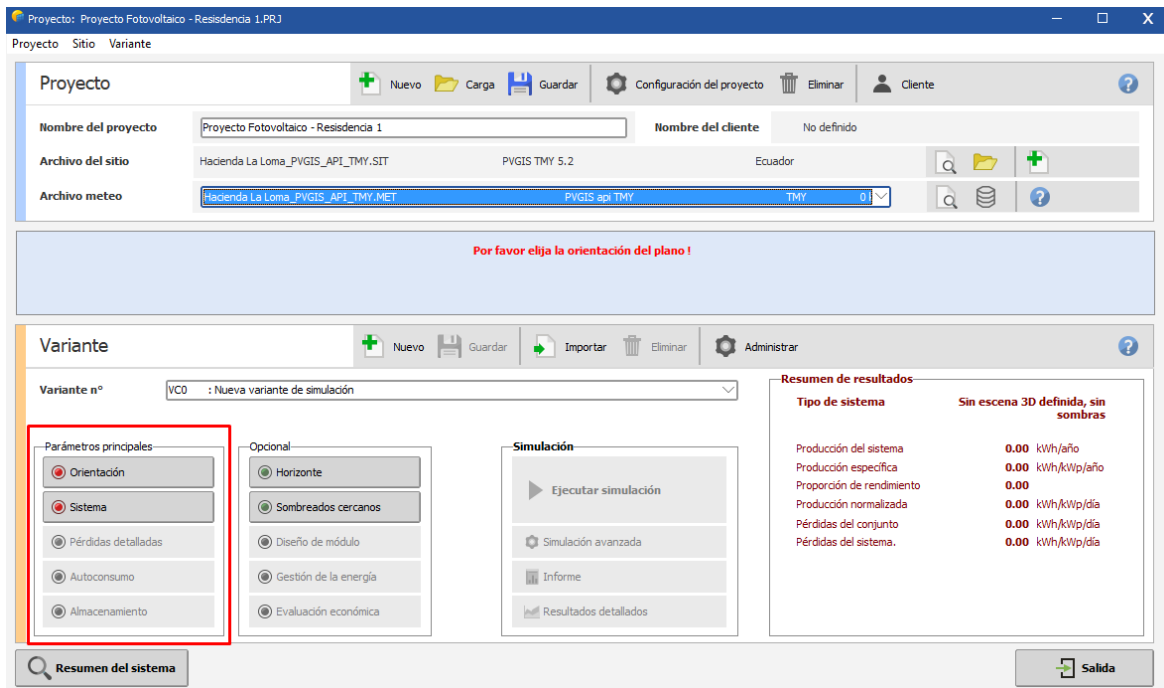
Proyecto: Proyecto Fotovoltaico - Resisdencia 1.PRJ

Proyecto Sitio Variante

Proyecto

Nuevo Carga Guardar Configuración del proyecto Eliminar Cliente

Nombre del proyecto Proyecto Fotovoltaico - Residencia 1 Nombre del cliente No definido

Archivo del sitio Hacienda La Loma_PVGIS_API_TMY.SIT PVGIS TMY 5.2 Ecuador

Archivo meteo Hacienda La Loma_PVGIS_API_TMY.MET PVGIS api TMY TMY 0

Por favor elija la orientación del plano !

Variante

Nuevo Guardar Importar Eliminar Administrar

Variante n° VC0 : Nueva variante de simulación

Parámetros principales
Orientación
Sistema
Pérdidas detalladas
Autoconsumo
Almacenamiento

Opcional
Horizonte
Sombreados cercanos
Diseño de módulo
Gestión de la energía
Evaluación económica

Simulación
Ejecutar simulación
Simulación avanzada
Informe
Resultados detallados

Resumen de resultados

| Tipo de sistema | Sin escena 3D definida, sin sombras | |
|---|---|---|
| Producción del sistema | 0.00 | kWh/año |
| Producción específica | 0.00 | kWh/kWp/año |
| Proporción de rendimiento | 0.00 | |
| Producción normalizada | 0.00 | kWh/kWp/día |
| Pérdidas del conjunto | 0.00 | kWh/kWp/día |
| Pérdidas del sistema. | 0.00 | kWh/kWp/día |

Resumen del sistema

Salida